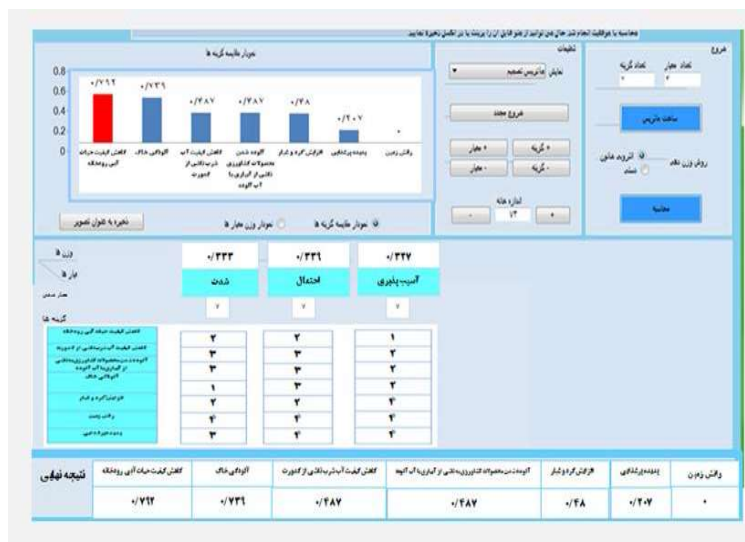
محاسبه با موفقیت انجام شد حال می توانید از منو فایل آن را پرینت یا در تکمیل ذخیره نمایید

خروج

تعداد گزینه
۷
تعداد معیار
۳

ساخت ماتریس

روش وزن دهی
آنتروپی شانون
دستی

محاسبه

تنظیمات
نمایش ماتریس تصمیم

شروع مجدد

+ گزینه
- گزینه
+ معیار
- معیار

اندازه خانه
۱۳

نمودار مقایسه گزینه ها

0.8
0.6
0.4
0.2
0

۰/۷۹۲
۰/۷۳۹
۰/۴۸۷
۰/۴۸۷
۰/۴۸
۰/۲۰۷

کاهش کیفیت حیات آبی رودخانه
آلودگی خاک
کاهش کیفیت آب شرب ناشی از کدورت
آلوده شدن محصولات کشاورزی ناشی از آبیاری با آب آلوده
افزایش گرد و غبار
پدیده بیابانزایی
رانش زمین

نمودار مقایسه گزینه ها
نمودار وزن معیار ها

ذخیره به عنوان تصویر

وزن ها
معیار ها
معیار منفی
گزینه ها

| ۰/۳۳۳ | ۰/۳۳۱ | ۰/۳۳۷ |
|---|---|---|
| شدت | احتمال | آسیب پذیری |

کاهش کیفیت حیات آبی رودخانه
کاهش کیفیت آب شرب ناشی از کدورت
آلوده شدن محصولات کشاورزی ناشی از آبیاری با آب آلوده
آلودگی خاک
افزایش گرد و غبار
رانش زمین
پدیده بیابانزایی

| شدت | احتمال | آسیب پذیری |
|---|---|---|
| ۲ | ۲ | ۱ |
| ۳ | ۲ | ۲ |
| ۳ | ۳ | ۲ |
| ۱ | ۳ | ۲ |
| ۳ | ۲ | ۴ |
| ۴ | ۲ | ۴ |
| ۳ | ۴ | ۴ |

| نتیجه نهایی | کاهش کیفیت حیات آبی رودخانه | آلودگی خاک | کاهش کیفیت آب شرب ناشی از کدورت | آلوده شدن محصولات کشاورزی ناشی از آبیاری با آب آلوده | افزایش گرد و غبار | پدیده بیابانزایی | رانش زمین |
|---|---|---|---|---|---|---|---|
| | ۰/۷۹۲ | ۰/۷۳۹ | ۰/۴۸۷ | ۰/۴۸۷ | ۰/۴۸ | ۰/۲۰۷ | ۰ |